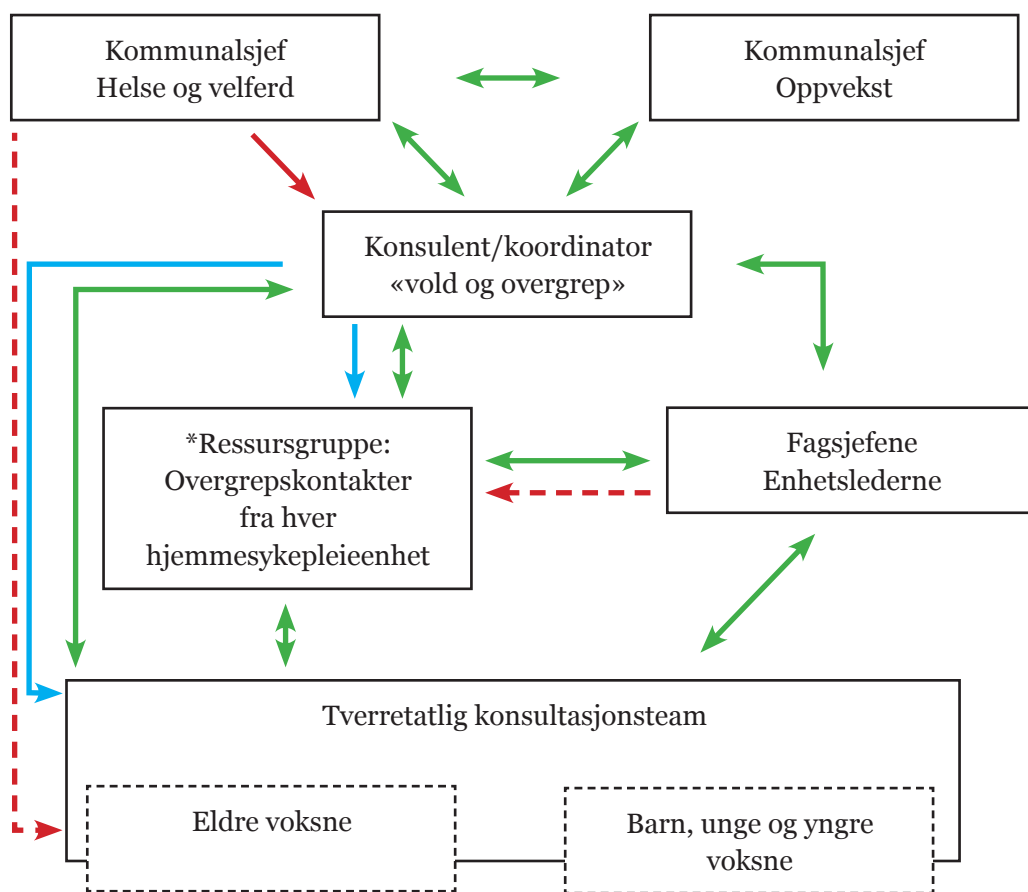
Kommunalsjef
Helse og velferd

Kommunalsjef
Oppvekst

Konsulent/koordinator
«vold og overgrep»

*Ressursgruppe:
Overgrepskontakter
fra hver
hjemmesykepleieenhet

Fagsjefene
Enhetslederne

Tverretatlig konsultasjonsteam

Eldre voksne

Barn, unge og yngre
voksne